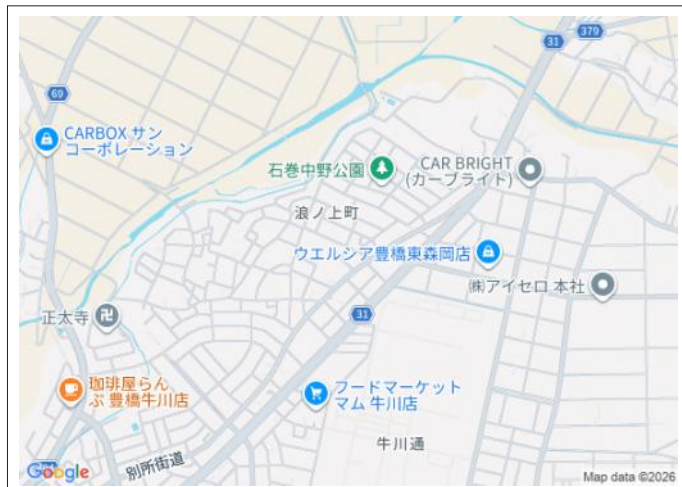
31
379
69
CARBOX サン コーポレーション
石巻中野公園
CAR BRIGHT (カーブライト)
浪ノ上町
ウエルシア豊橋東森岡店
㈱アイセロ 本社
正太寺
31
珈琲屋らんぷ 豊橋牛川店
フードマーケット マム 牛川店
牛川通
別所街道
Google
Map data ©2026